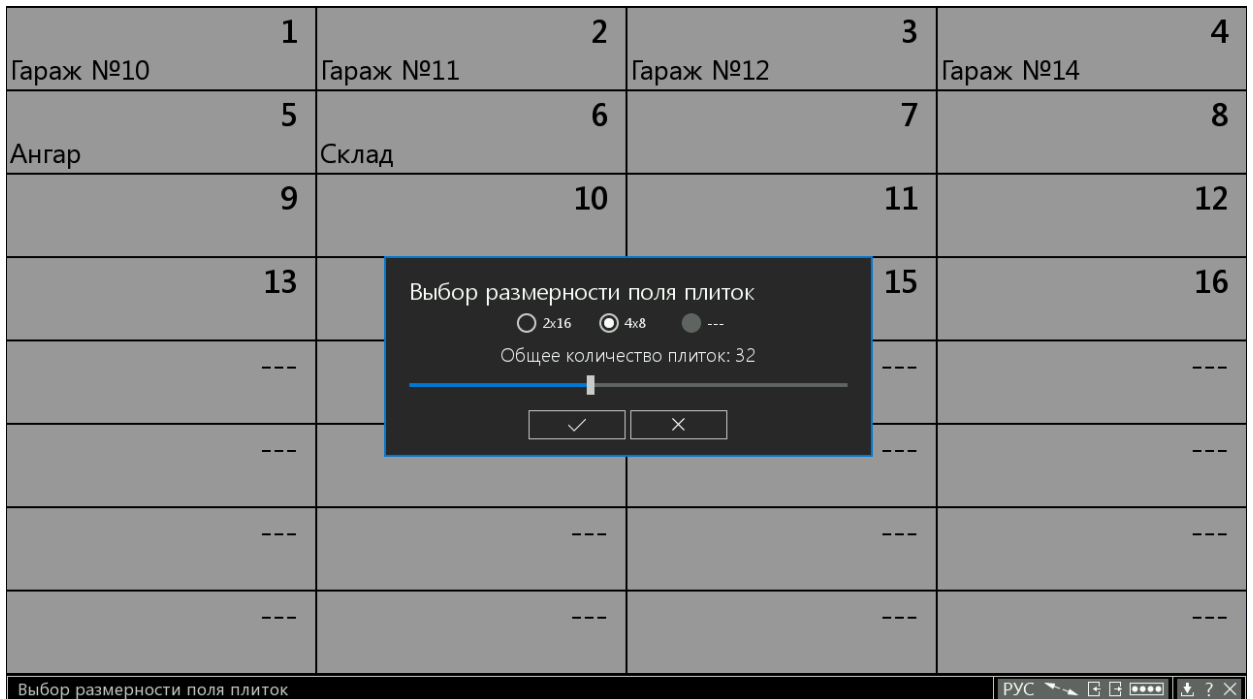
| 1 Гараж №10 | 2 Гараж №11 | 3 Гараж №12 | 4 Гараж №14 |
|---|---|---|---|
| 5 Ангар | 6 Склад | 7 | 8 |
| 9 | 10 | 11 | 12 |
| 13 | | 15 | 16 |
| --- | | --- | --- |
| --- | | --- | --- |
| --- | --- | --- | --- |
| --- | --- | --- | --- |

Выбор размерности поля плиток
2x16 4x8 ---
Общее количество плиток: 32
✓ ✕

Выбор размерности поля плиток
РУС ? ✕